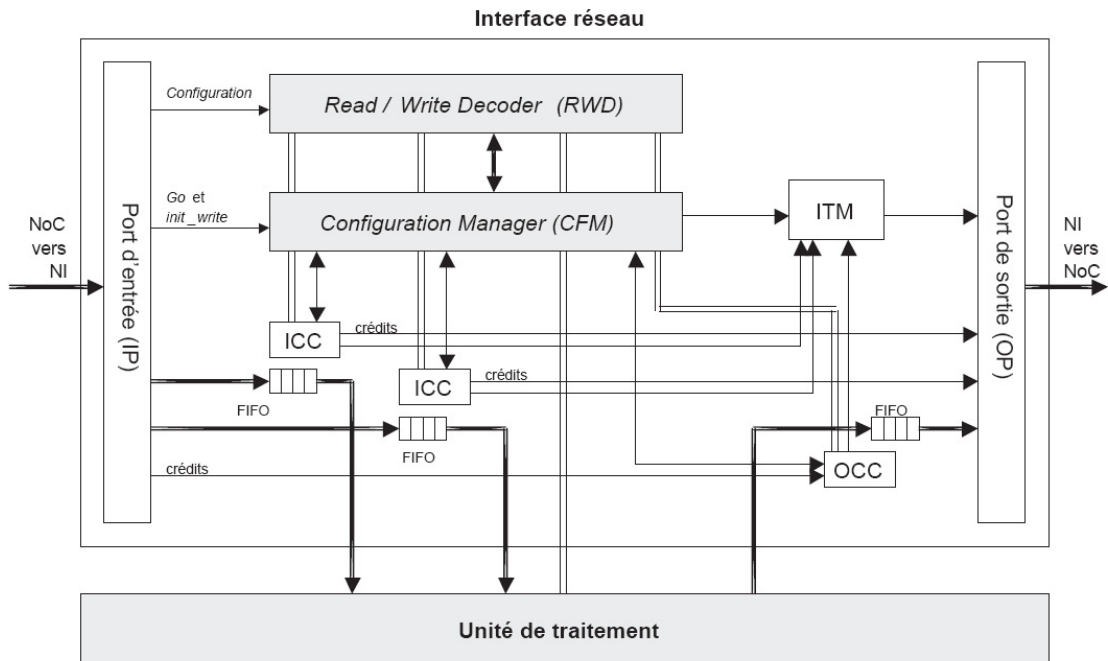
Interface réseau

NoC vers NI

Port d'entrée (IP)

Configuration

Read / Write Decoder (RWD)

Go et init_write

Configuration Manager (CFM)

ITM

Port de sortie (OP)

NI vers NoC

ICC

crédits

ICC

crédits

FIFO

FIFO

FIFO

crédits

OCC

Unité de traitement